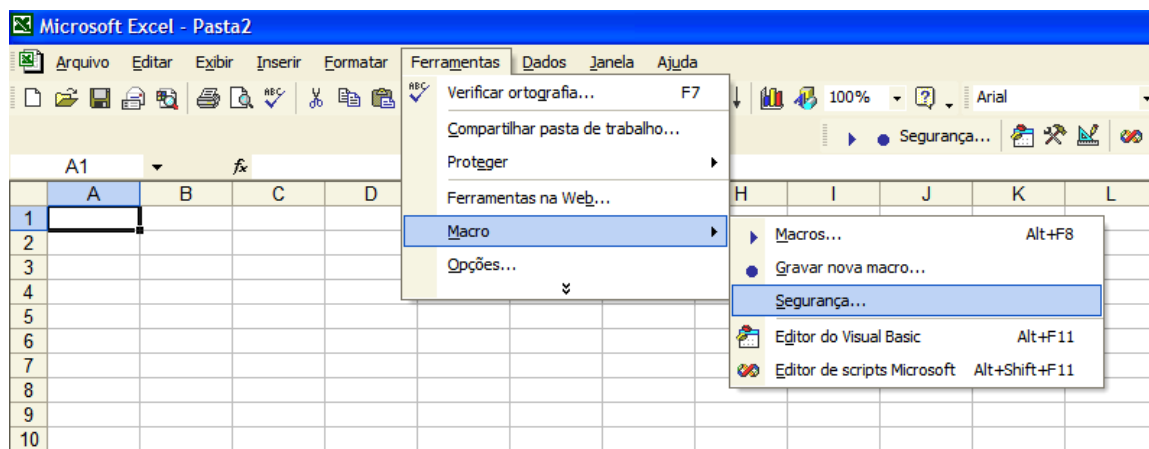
Microsoft Excel - Pasta2

Arquivo Editar Exibir Inserir Formatar Ferramentas Dados Janela Ajuda

100% Arial

Segurança...

A1 fx

| | A | B | C | D | H | I | J | K | L |
|---|---|---|---|---|---|---|---|---|---|
| 1 | | | | | | | | | |
| 2 | | | | | | | | | |
| 3 | | | | | | | | | |
| 4 | | | | | | | | | |
| 5 | | | | | | | | | |
| 6 | | | | | | | | | |
| 7 | | | | | | | | | |
| 8 | | | | | | | | | |
| 9 | | | | | | | | | |
| 10 | | | | | | | | | |

Verificar ortografia... F7
Compartilhar pasta de trabalho...
Proteger
Ferramentas na Web...
Macro
Opções...

Macros... Alt+F8
Gravar nova macro...
Segurança...
Editor do Visual Basic Alt+F11
Editor de scripts Microsoft Alt+Shift+F11